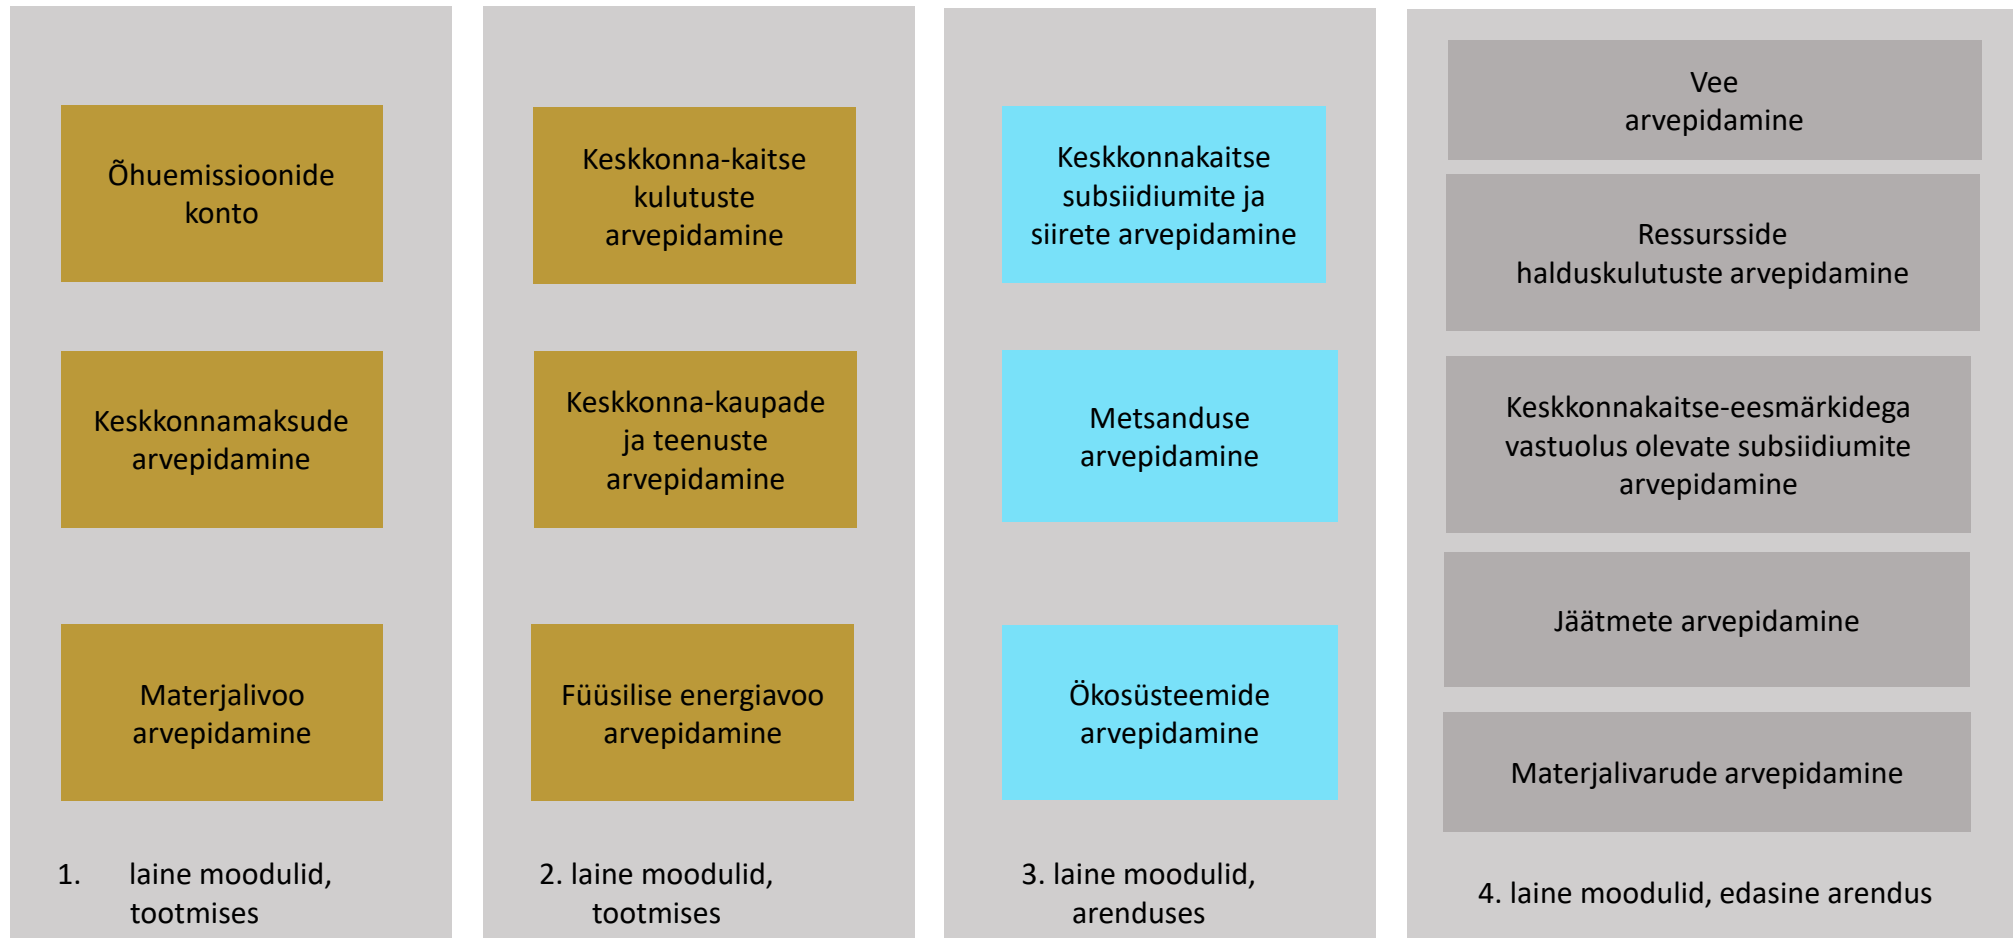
Õhuemissioonide konto

Keskkonnamaksude arvepidamine

Materjalivoo arvepidamine

1. laine moodulid, tootmises

Keskkonna-kaitse kulutuste arvepidamine

Keskkonna-kaupade ja teenuste arvepidamine

Füüsilise energiavoo arvepidamine

2. laine moodulid, tootmises

Keskkonnakaitse subsiidiumite ja siirete arvepidamine

Metsanduse arvepidamine

Ökosüsteemide arvepidamine

3. laine moodulid, arenduses

Vee arvepidamine

Ressursside halduskulutuste arvepidamine

Keskkonnakaitse-eesmärkidega vastuolus olevate subsiidiumite arvepidamine

Jäätmete arvepidamine

Materjalivarude arvepidamine

4. laine moodulid, edasine arendus